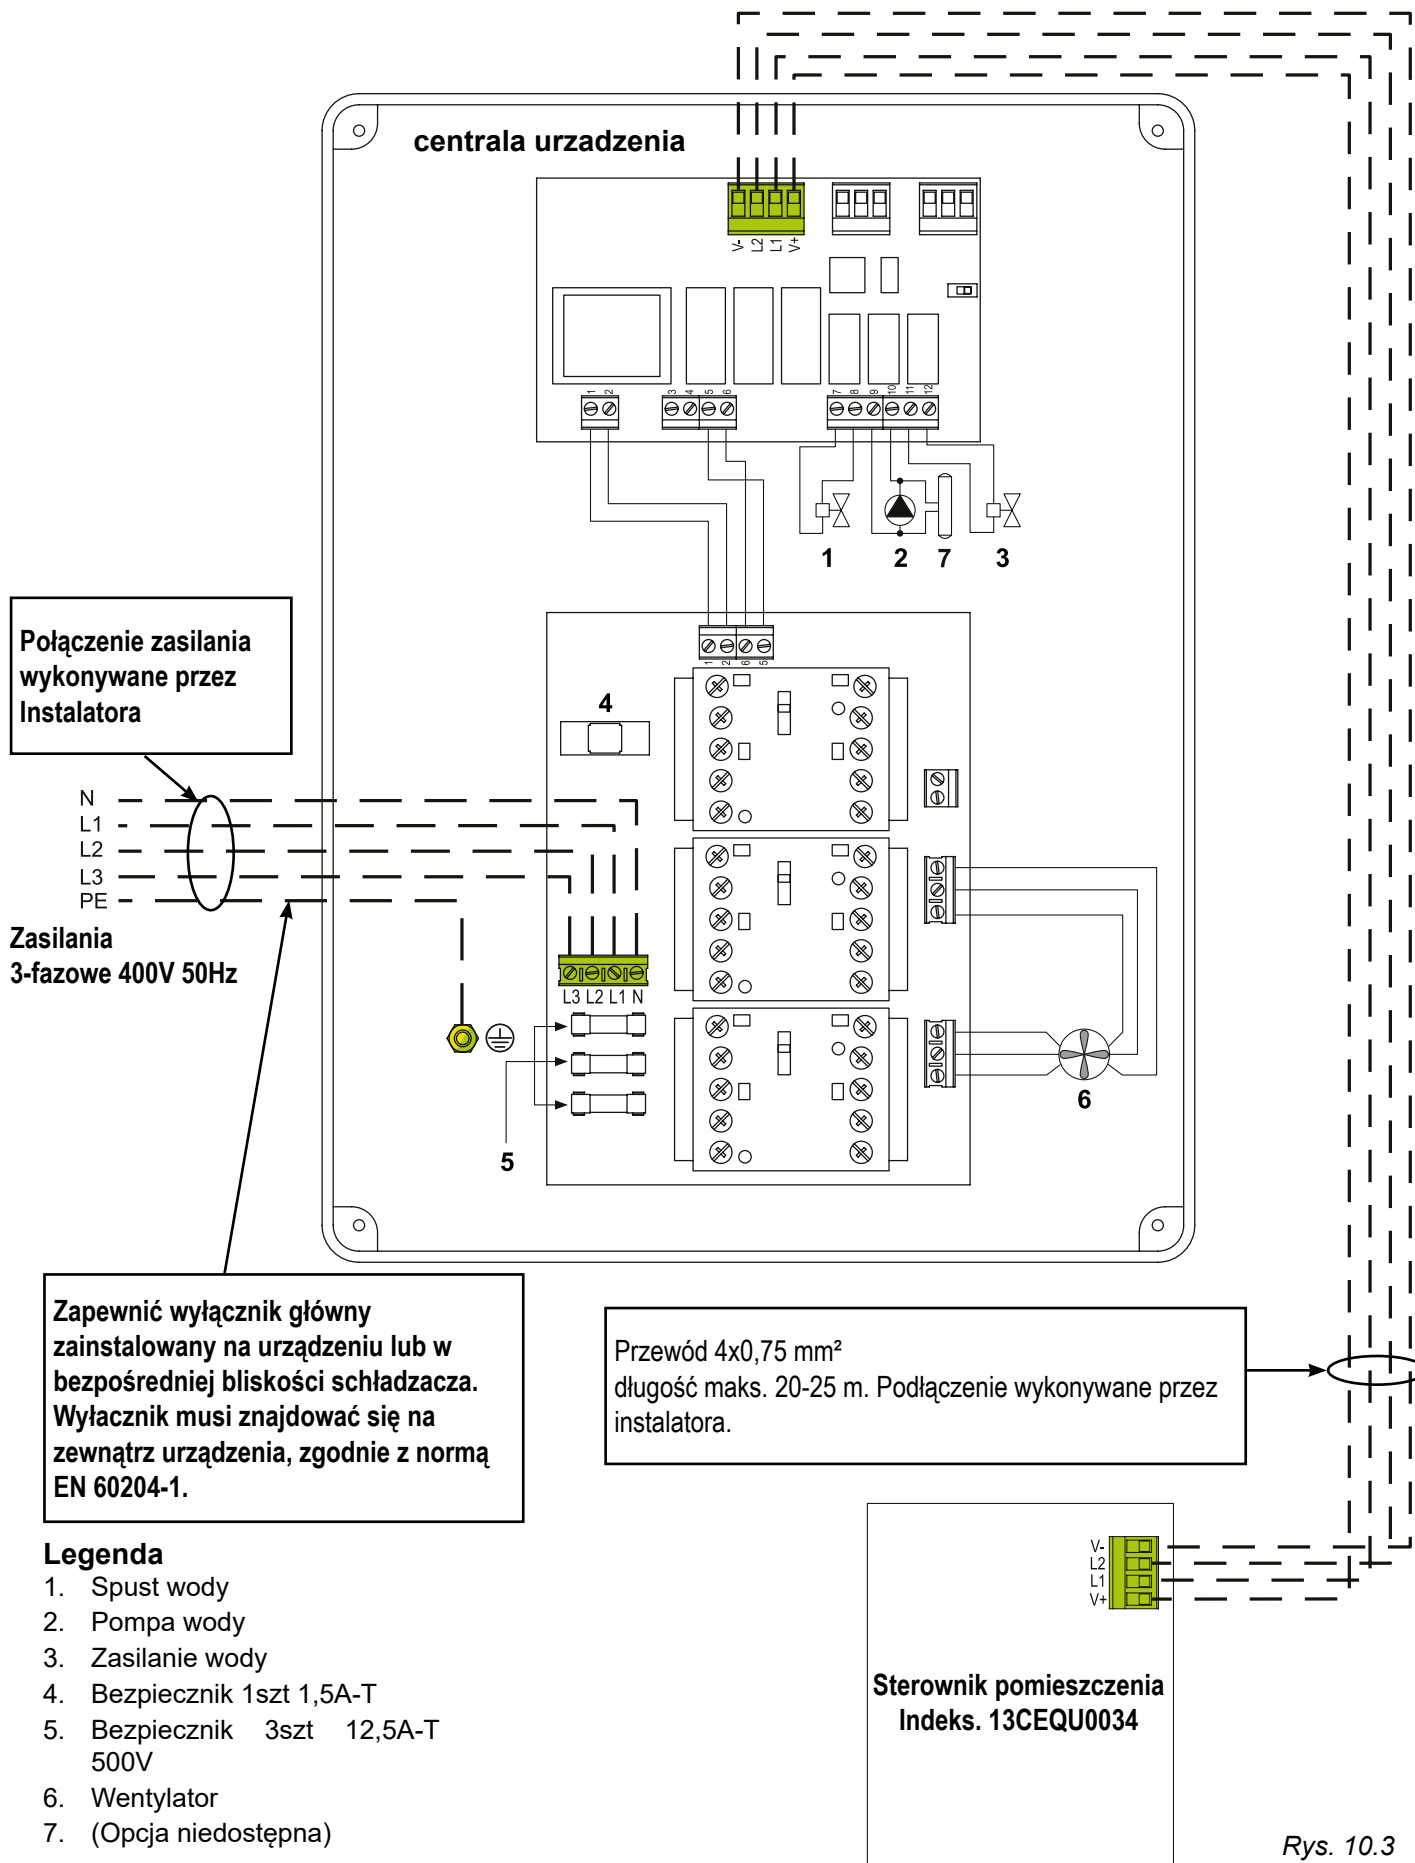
centrala urzadzenia

V- L2 L1 V+

1 2 3 4 5 6 7 8 9 10 11 12

1 2 7 3

1 2 6 5

Połączenie zasilania wykonywane przez Instalatora

4

N
L1
L2
L3
PE

Zasilania 3-fazowe 400V 50Hz

L3 L2 L1 N

5

6

Zapewnić wyłącznik główny zainstalowany na urządzeniu lub w bezpośredniej bliskości schładzacza. Wyłacznik musi znajdować się na zewnątrz urządzenia, zgodnie z normą EN 60204-1.

Przewód 4x0,75 mm²
długość maks. 20-25 m. Podłączenie wykonywane przez instalatora.

Legenda
1. Spust wody
2. Pompa wody
3. Zasilanie wody
4. Bezpiecznik 1szt 1,5A-T
5. Bezpiecznik 3szt 12,5A-T 500V
6. Wentylator
7. (Opcja niedostępna)

V-
L2
L1
V+

Sterownik pomieszczenia
Indeks. 13CEQU0034

Rys. 10.3